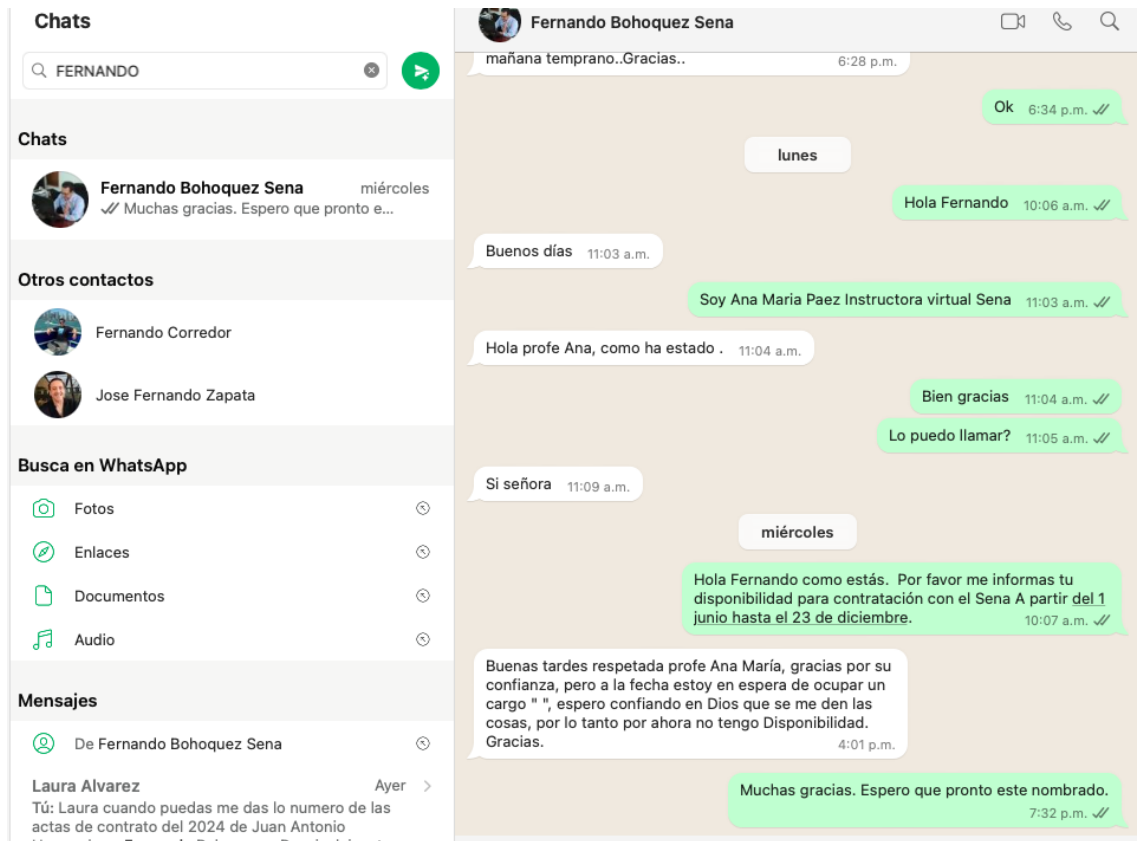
Chats

FERNANDO

Chats

Fernando Bohoquez Sena miércoles
Muchas gracias. Espero que pronto e...

Otros contactos

Fernando Corredor

Jose Fernando Zapata

Busca en WhatsApp

Fotos

Enlaces

Documentos

Audio

Mensajes

De Fernando Bohoquez Sena

Laura Alvarez Ayer
Tú: Laura cuando puedas me das lo numero de las actas de contrato del 2024 de Juan Antonio

Fernando Bohoquez Sena

mañana temprano..Gracias.. 6:28 p.m.

Ok 6:34 p.m.

lunes

Hola Fernando 10:06 a.m.

Buenos días 11:03 a.m.

Soy Ana Maria Paez Instructora virtual Sena 11:03 a.m.

Hola profe Ana, como ha estado . 11:04 a.m.

Bien gracias 11:04 a.m.

Lo puedo llamar? 11:05 a.m.

Si señora 11:09 a.m.

miércoles

Hola Fernando como estás. Por favor me informas tu disponibilidad para contratación con el Sena A partir del 1 junio hasta el 23 de diciembre. 10:07 a.m.

Buenas tardes respetada profe Ana María, gracias por su confianza, pero a la fecha estoy en espera de ocupar un cargo " ", espero confiando en Dios que se me den las cosas, por lo tanto por ahora no tengo Disponibilidad. Gracias. 4:01 p.m.

Muchas gracias. Espero que pronto este nombrado. 7:32 p.m.